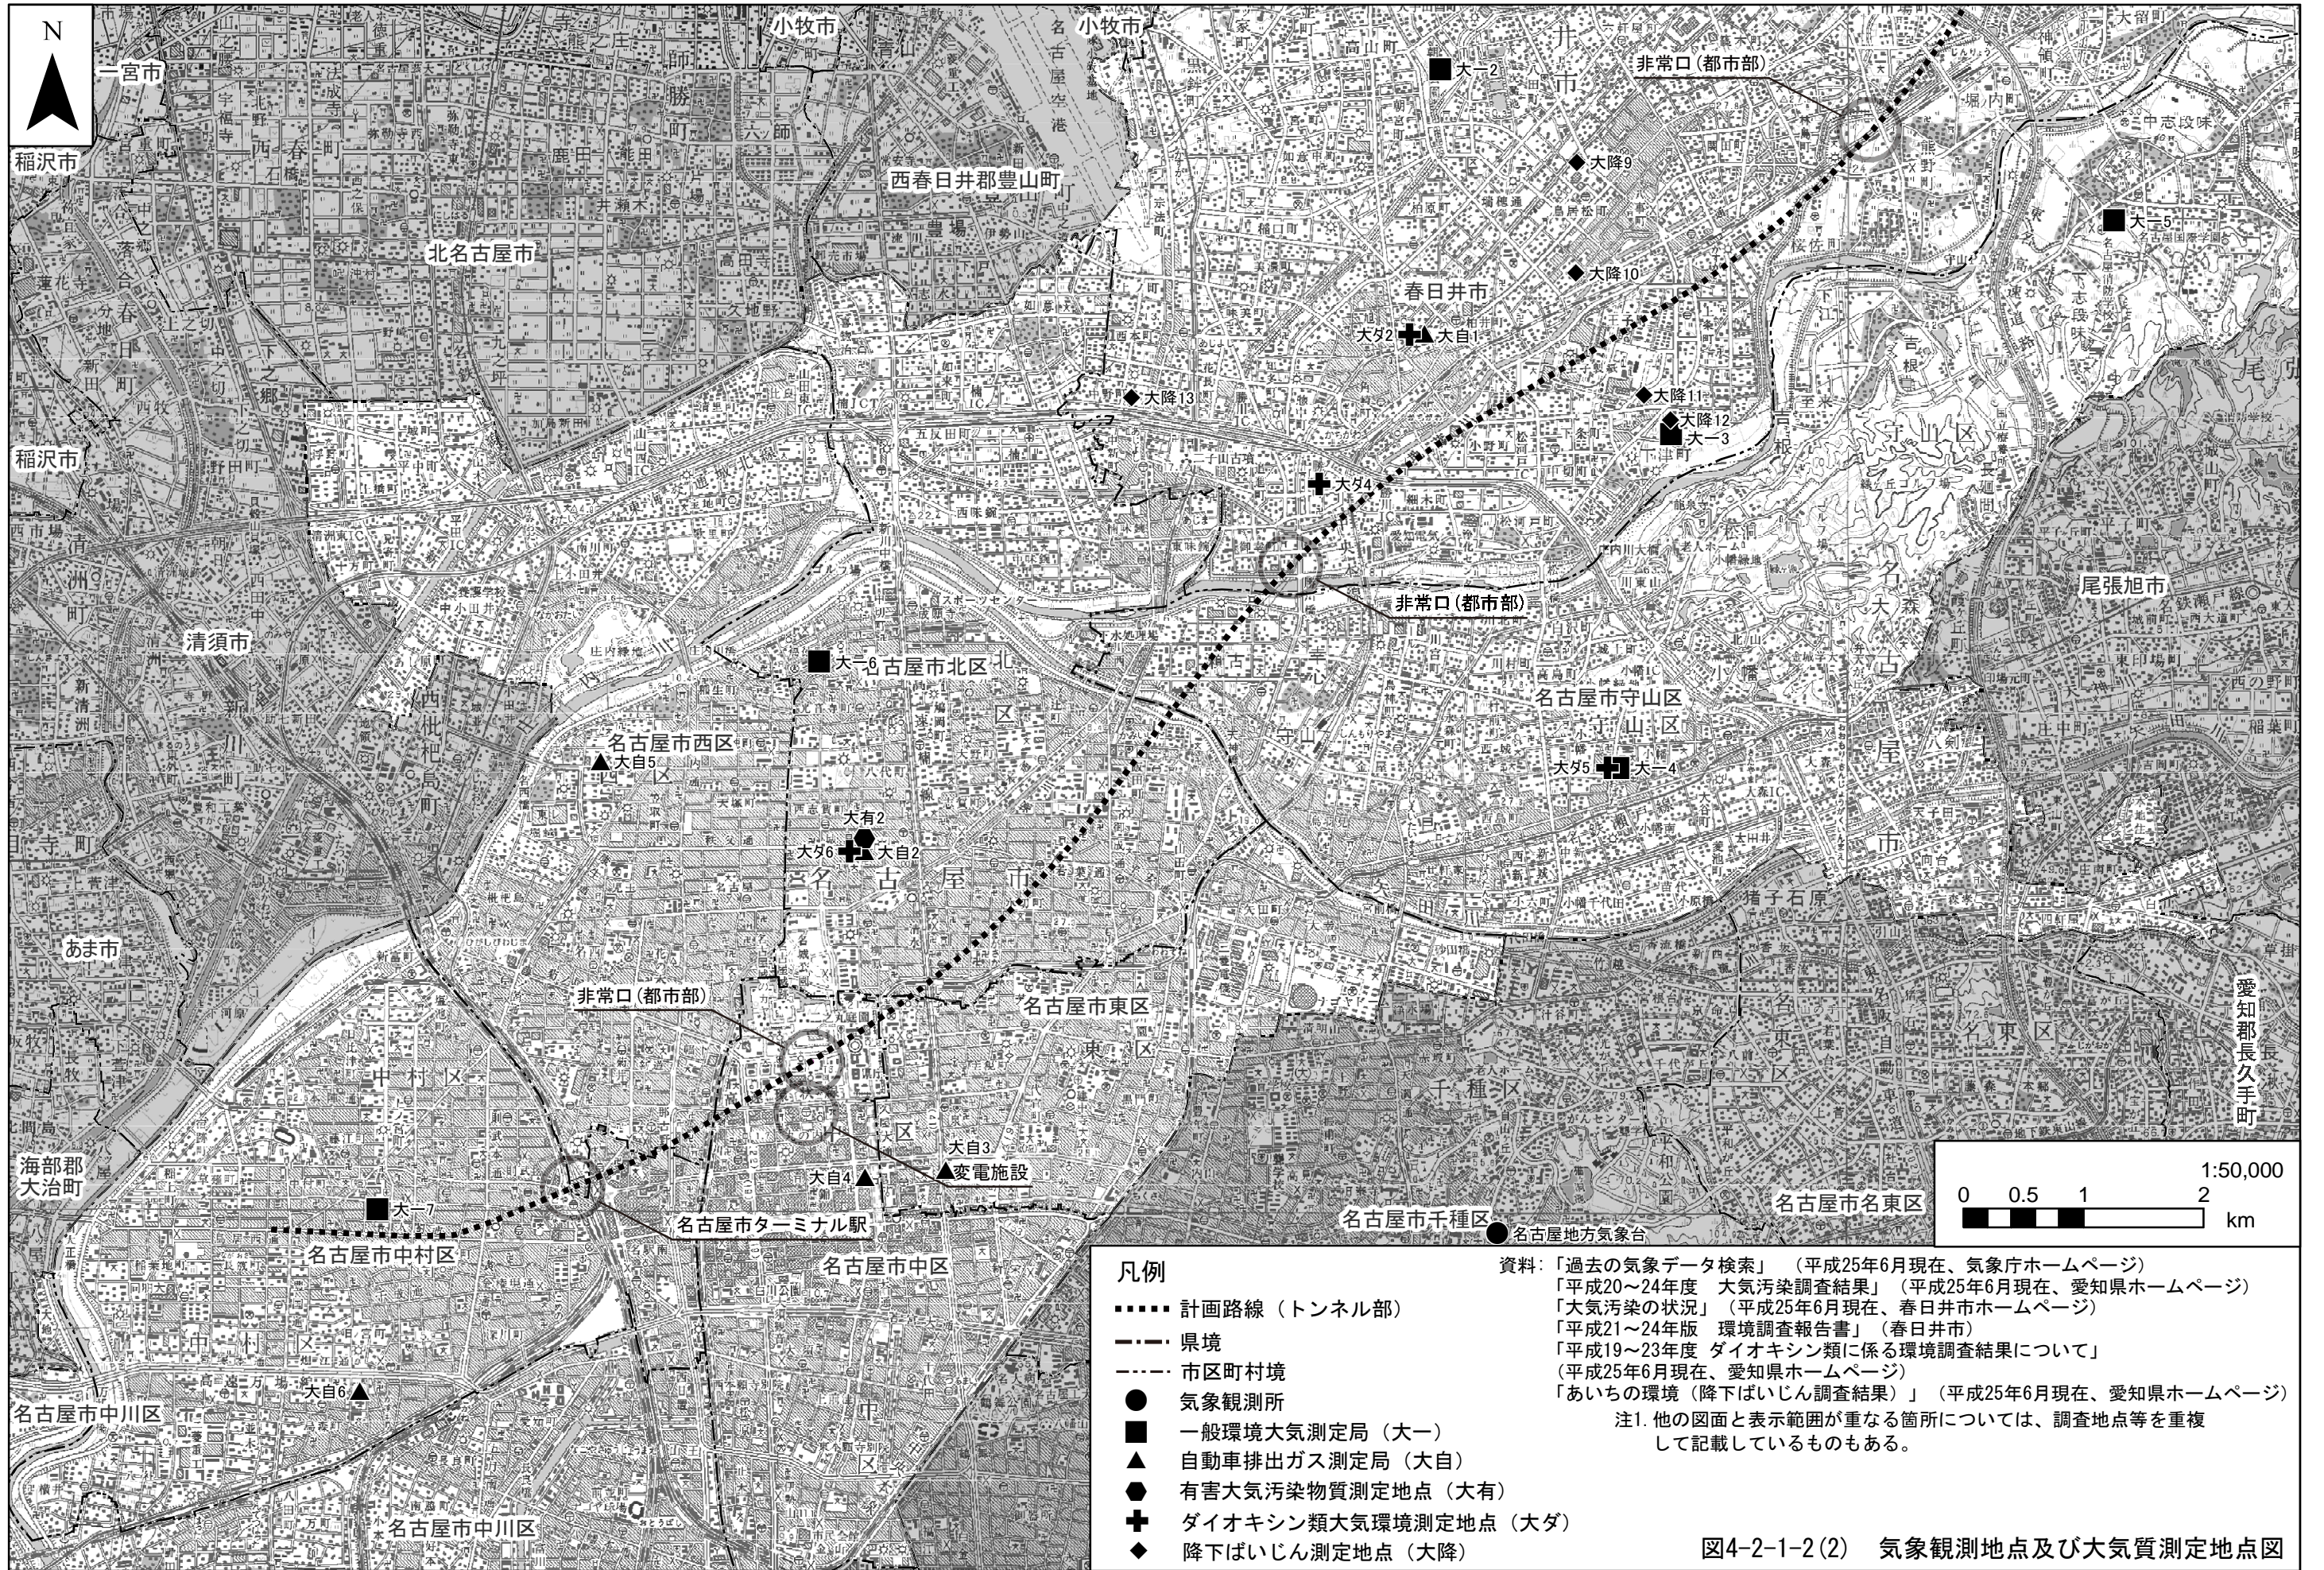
N

一宮市

稲沢市

小牧市

小牧市

西春日井郡豊山町

北名古屋市

大一2

非常口（都市部）

大降9

大一5

大降10

春日井市

大ダ2

大自1

大降13

大降11

大降12

大一3

大ダ4

守山区

非常口（都市部）

尾張旭市

稲沢市

清須市

大一6

名古屋市北区

名古屋市守山区

名古屋市西区

大自5

大ダ5

大一4

大有2

大ダ6

大自2

名古屋市

あま市

非常口（都市部）

名古屋市東区

愛知郡長久手町

千種区

中村区

大自3

海部郡大治町

大一7

大自4

変電施設

1:50,000

0 0.5 1 2 km

名古屋市ターミナル駅

名古屋市名東区

名古屋市千種区

名古屋地方気象台

名古屋市中村区

名古屋市中区

凡例

計画路線（トンネル部）

県境

市区町村境

気象観測所

一般環境大気測定局（大一）

自動車排出ガス測定局（大自）

有害大気汚染物質測定地点（大有）

ダイオキシン類大気環境測定地点（大ダ）

降下ばいじん測定地点（大降）

大自6

名古屋市中川区

名古屋市中川区

資料：「過去の気象データ検索」（平成25年6月現在、気象庁ホームページ）
「平成20～24年度　大気汚染調査結果」（平成25年6月現在、愛知県ホームページ）
「大気汚染の状況」（平成25年6月現在、春日井市ホームページ）
「平成21～24年版　環境調査報告書」（春日井市）
「平成19～23年度 ダイオキシン類に係る環境調査結果について」
（平成25年6月現在、愛知県ホームページ）
「あいちの環境（降下ばいじん調査結果）」（平成25年6月現在、愛知県ホームページ）
注1.他の図面と表示範囲が重なる箇所については、調査地点等を重複して記載しているものもある。

図4-2-1-2(2)　気象観測地点及び大気質測定地点図